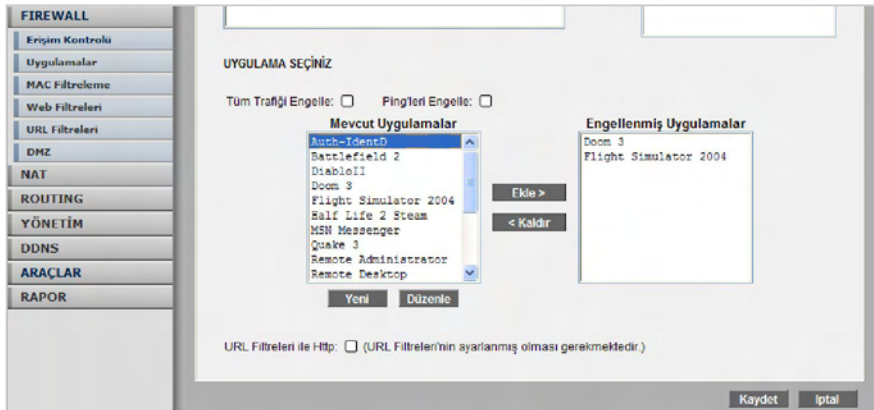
FIREWALL
Erişim Kontrolü
Uygulamalar
MAC Filtreleme
Web Filtreleri
URL Filtreleri
DMZ
NAT
ROUTING
YÖNETİM
DDNS
ARAÇLAR
RAPOR

UYGULAMA SEÇİNİZ

Tüm Trafiği Engelle: Ping'leri Engelle:

Mevcut Uygulamalar
Auth-IdentD
Battlefield 2
DiabloII
Doom 3
Flight Simulator 2004
Half Life 2 Steam
MSN Messenger
Quake 3
Remote Administrator
Remote Desktop

Ekle >
< Kaldır

Engellenmiş Uygulamalar
Doom 3
Flight Simulator 2004

Yeni Düzenle

URL Filtreleri ile Http: (URL Filtreleri'nin ayarlanmış olması gerekmektedir.)

Kaydet Iptal